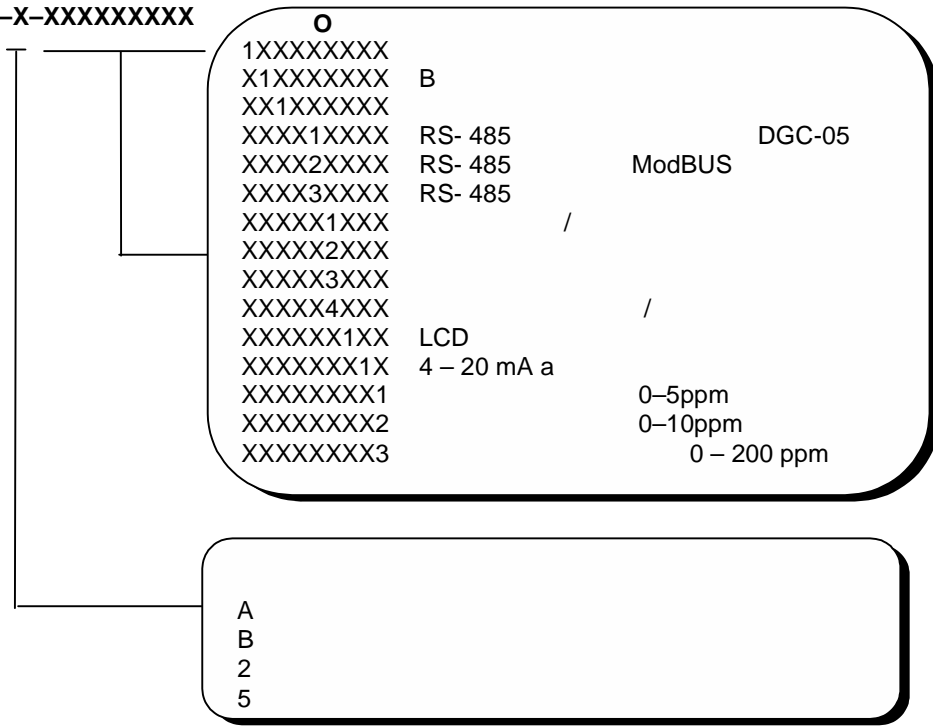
–X–XXXXXXXXX

O
1XXXXXXXX
X1XXXXXXX B
XX1XXXXXX
XXXX1XXXX RS- 485 DGC-05
XXXX2XXXX RS- 485 ModBUS
XXXX3XXXX RS- 485
XXXXX1XXX /
XXXXX2XXX
XXXXX3XXX
XXXXX4XXX /
XXXXXX1XX LCD
XXXXXXX1X 4 – 20 mA a
XXXXXXXX1 0–5ppm
XXXXXXXX2 0–10ppm
XXXXXXXX3 0 – 200 ppm

A
B
2
5